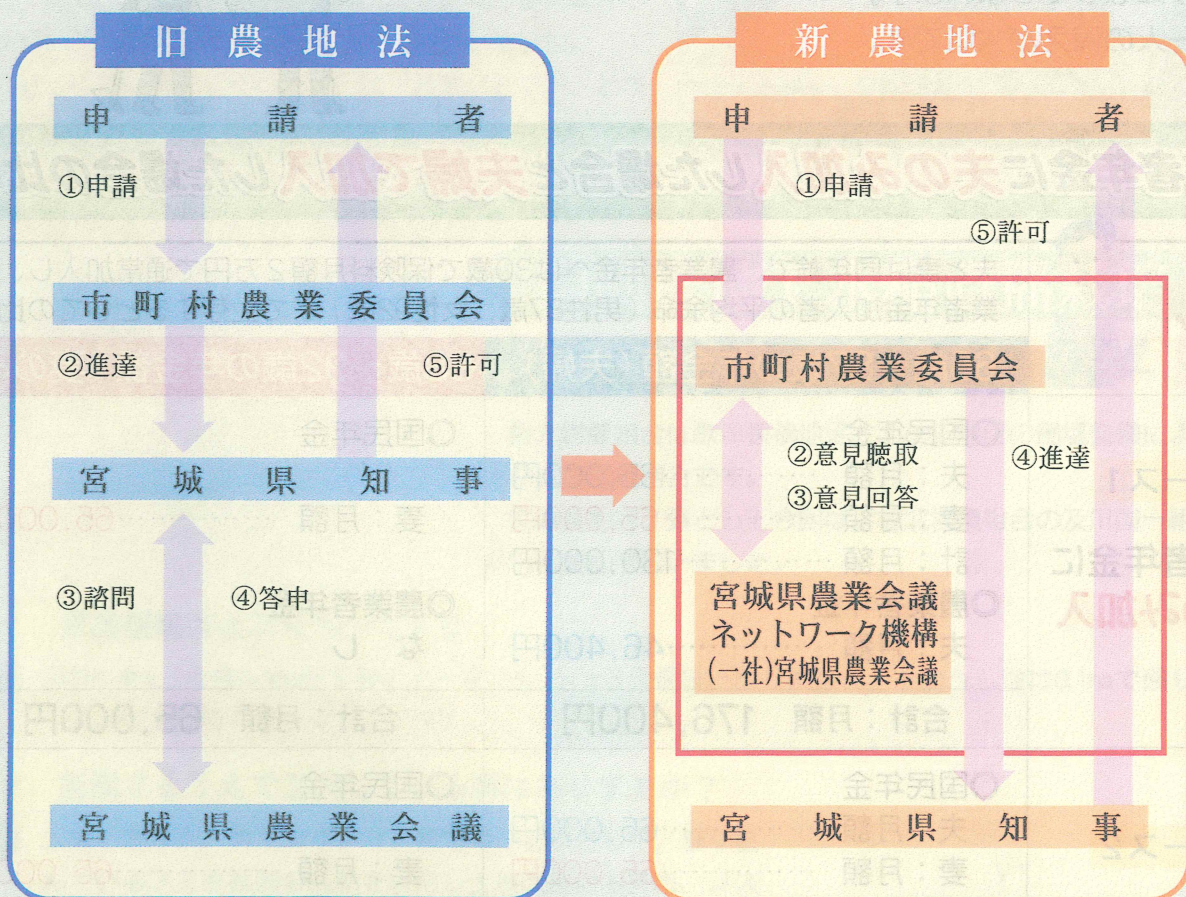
旧農地法

申請者

①申請

市町村農業委員会

②進達

⑤許可

宮城県知事

③諮問

④答申

宮城県農業会議

新農地法

申請者

①申請

⑤許可

市町村農業委員会

②意見聴取

③意見回答

④進達

宮城県農業会議
ネットワーク機構
(一社)宮城県農業会議

宮城県知事